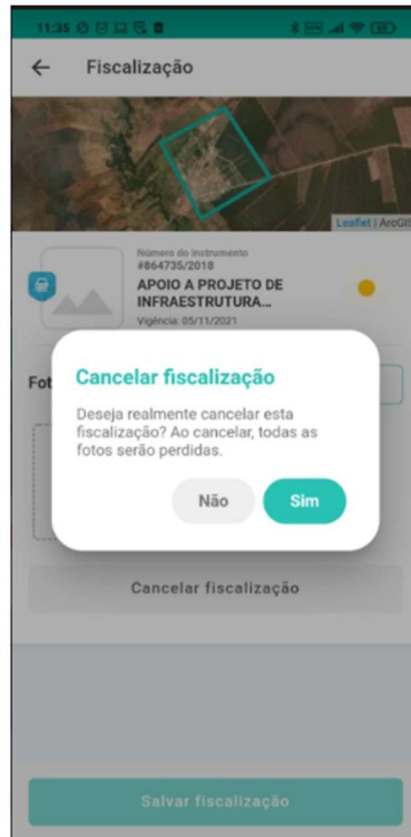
11:35

Fiscalização

Leaflet | ArcGIS

Número do instrumento
#864735/2018
APOIO A PROJETO DE INFRAESTRUTURA...
Vigência: 05/11/2021

Fot

Cancelar fiscalização

Deseja realmente cancelar esta fiscalização? Ao cancelar, todas as fotos serão perdidas.

Não
Sim

Cancelar fiscalização

Salvar fiscalização